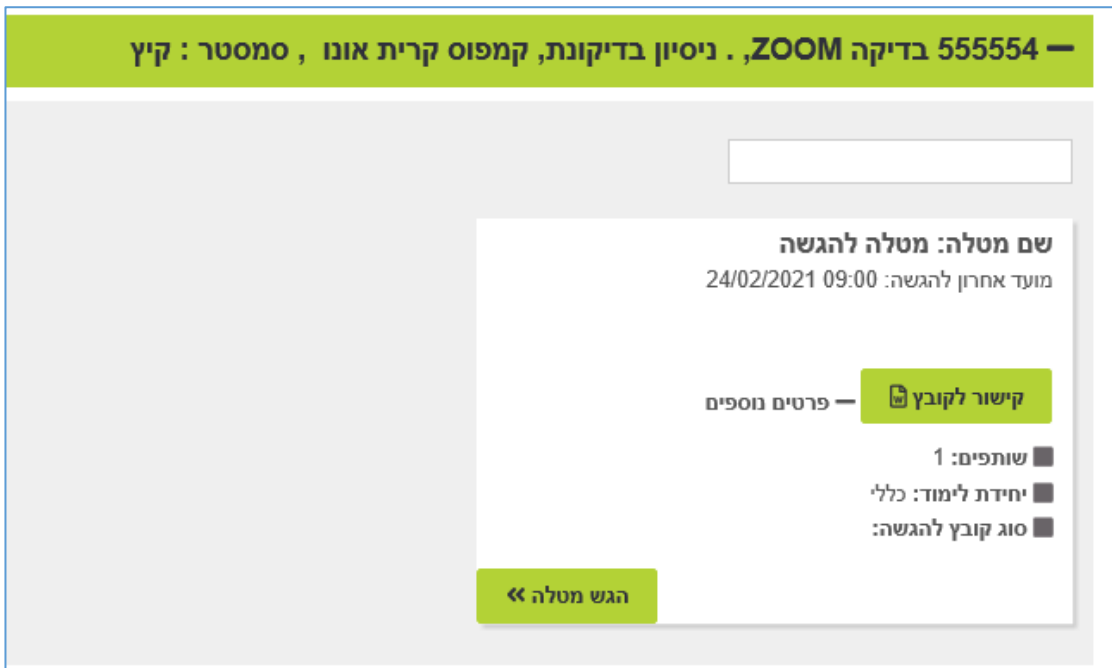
— 555554 בדיקה ZOOM, . ניסיון בדיקונת, קמפוס קרית אונו , סמסטר : קיץ

שם מטלה: מטלה להגשה
מועד אחרון להגשה: 24/02/2021 09:00

קישור לקובץ

— פרטים נוספים

שותפים: 1
יחידת לימוד: כללי
סוג קובץ להגשה:

הגש מטלה »